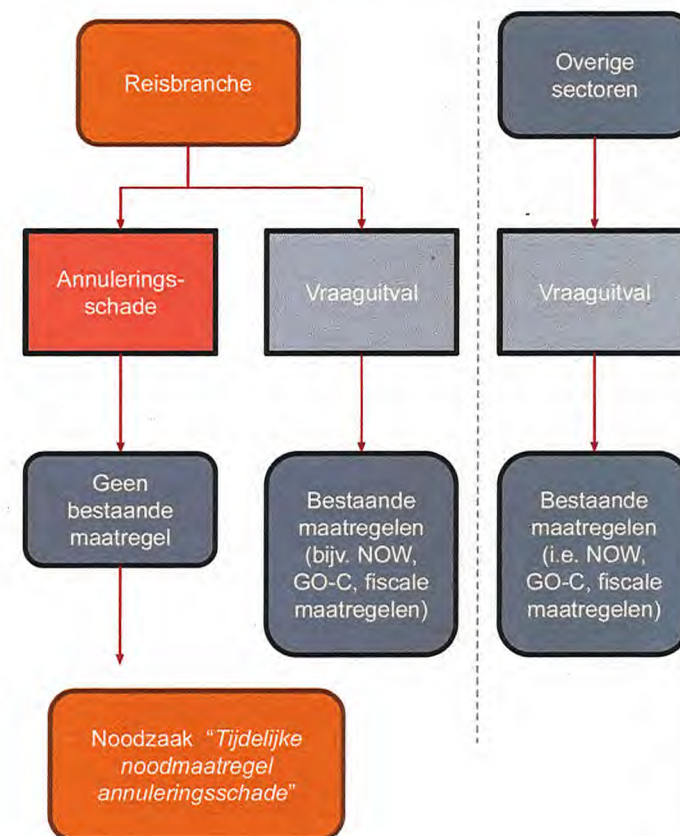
Reisbranche

Overige sectoren

Annuleringsschade

Vraaguitval

Vraaguitval

Geen bestaande maatregel

Bestaande maatregelen (bijv. NOW, GO-C, fiscale maatregelen)

Bestaande maatregelen (i.e. NOW, GO-C, fiscale maatregelen)

Noodzaak "Tijdelijke noodmaatregel annuleringsschade"